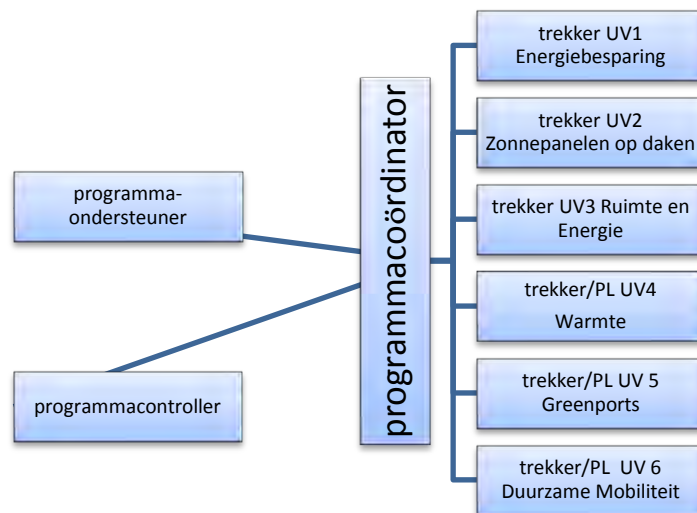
programma-
ondersteuner

programmacontroller

programmacoördinator

trekker UV1
Energiebesparing

trekker UV2
Zonnepanelen op daken

trekker UV3 Ruimte en
Energie

trekker/PL UV4
Warmte

trekker/PL UV 5
Greenports

trekker/PL UV 6
Duurzame Mobiliteit